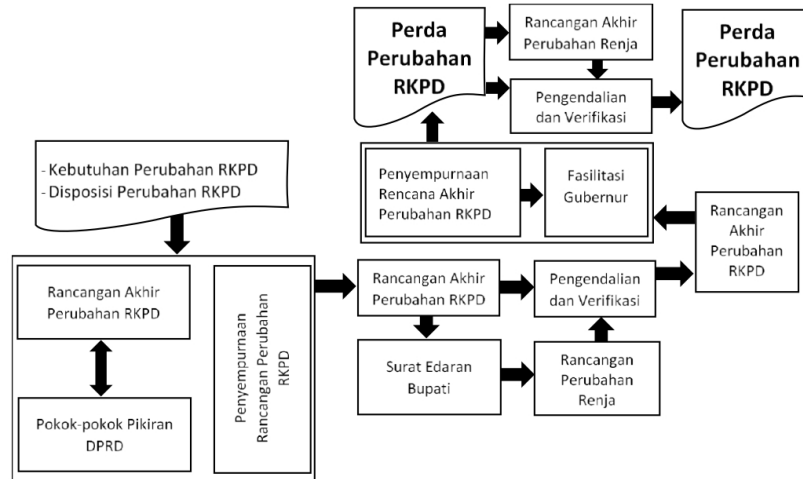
Perda Perubahan RKPD

Rancangan Akhir Perubahan Renja

Pengendalian dan Verifikasi

Perda Perubahan RKPD

- Kebutuhan Perubahan RKPD
- Disposisi Perubahan RKPD

Penyempurnaan Rencana Akhir Perubahan RKPD

Fasilitasi Gubernur

Rancangan Akhir Perubahan RKPD

Rancangan Akhir Perubahan RKPD

Pokok-pokok Pikiran DPRD

Penyempurnaan Rancangan Perubahan RKPD

Rancangan Akhir Perubahan RKPD

Pengendalian dan Verifikasi

Surat Edaran Bupati

Rancangan Perubahan Renja